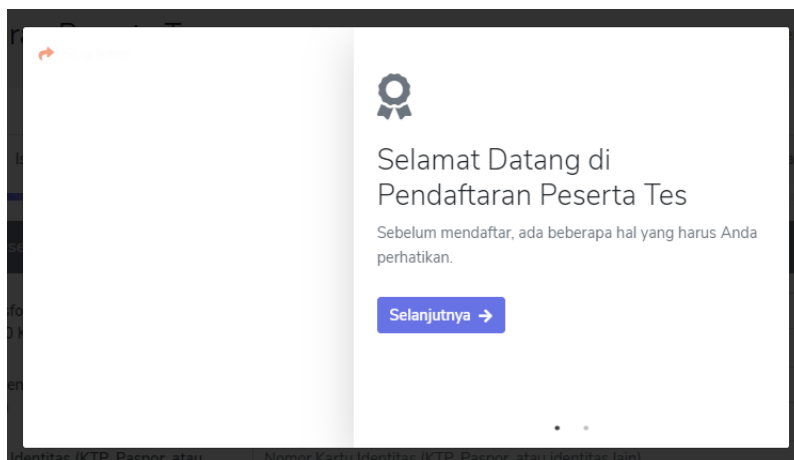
Selamat Datang di Pendaftaran Peserta Tes

Sebelum mendaftar, ada beberapa hal yang harus Anda perhatikan.

Selanjutnya →

Identitas (KTP, Paspor, atau

Nomor Kartu Identitas (KTP, Paspor, atau identitas lain)